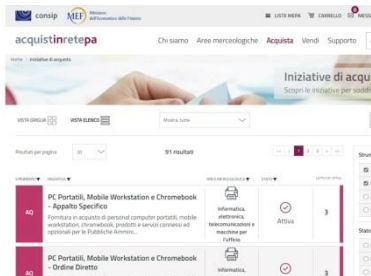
consip MEF Ministero dell'Economia e delle Finanze

LISTE MEPA CARRELLO 0 MESS

acquistinretepa

Chi siamo Aree merceologiche Acquista Vendi Supporto

Home Iniziative di acquisto

Iniziative di acqu

Scopri le iniziative per sodd

VISTA GRIGLIA VISTA ELENCO Mostra: tutte

Risultati per pagina 10 51 risultati

STRUMENTO INIZIATIVA AREA MERCEOLOGICA STATO LOTTI ATTIVI

AQ

PC Portatili, Mobile Workstation e Chromebook - Appalto Specifico

Fornitura in acquisto di personal computer portatili, mobile workstation, chromebook, prodotti e servizi connessi ed opzionali per le Pubbliche Amminis...

Informatica, elettronica, telecomunicazioni e macchine per l'ufficio

Attiva

3

AQ

PC Portatili, Mobile Workstation e Chromebook - Ordine Diretto

Informatica,

3

Strum

Stato